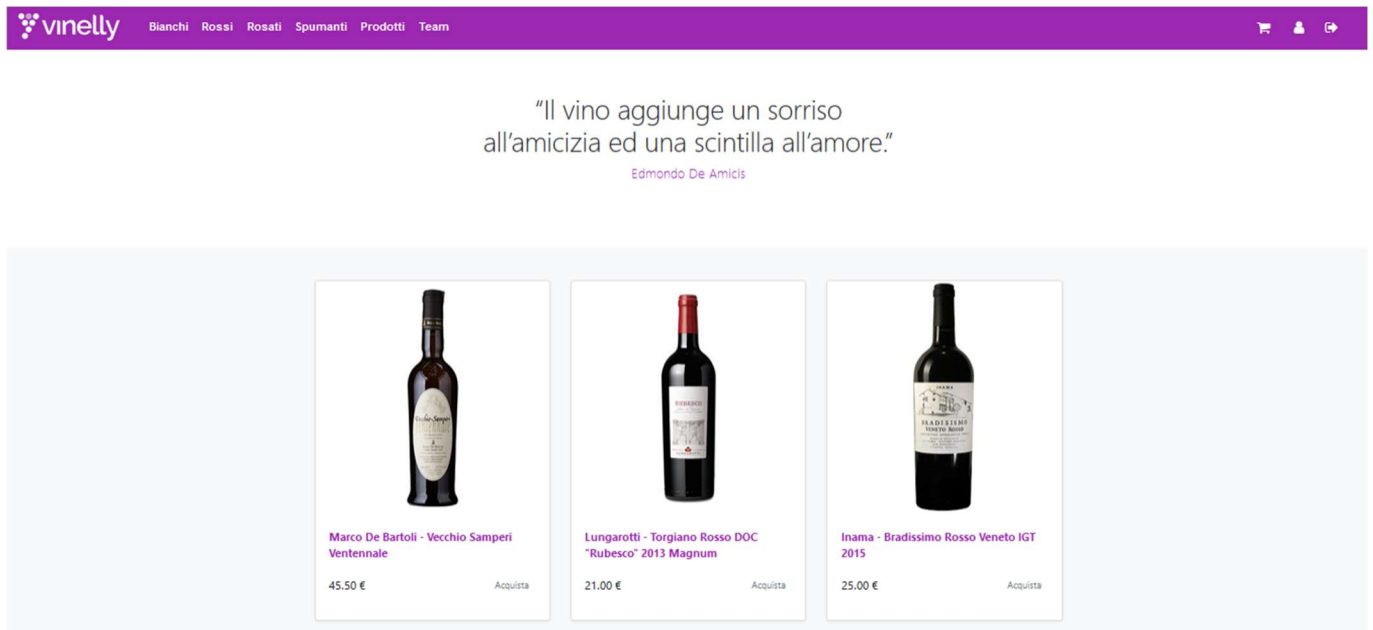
vinelly Bianchi Rossi Rosati Spumanti Prodotti Team

“Il vino aggiunge un sorriso all’amicizia ed una scintilla all’amore.”
Edmondo De Amicis

Vecchio Samperi

Marco De Bartoli - Vecchio Samperi Ventennale
45.50 € Acquista

RUBESCO

Lungarotti - Torgiano Rosso DOC "Rubesco" 2013 Magnum
21.00 € Acquista

INAMA
BRADISSIMO
VENETO ROSSO

Inama - Bradissimo Rosso Veneto IGT 2015
25.00 € Acquista